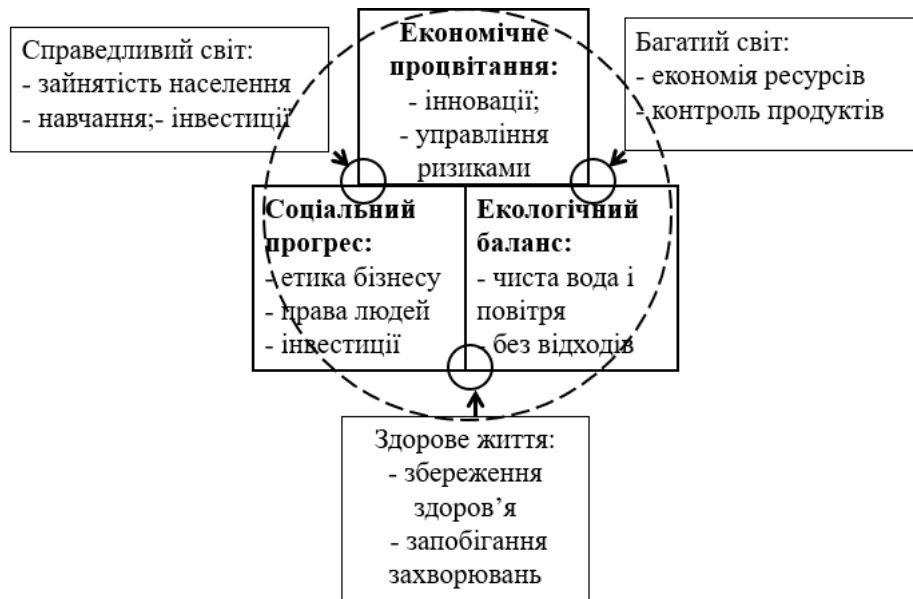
Справедливий світ:
- зайнятість населення
- навчання;- інвестиції

Економічне процвітання:
- інновації;
- управління ризиками

Багатий світ:
- економія ресурсів
- контроль продуктів

Соціальний прогрес:
- етика бізнесу
- права людей
- інвестиції

Екологічний баланс:
- чиста вода і повітря
- без відходів

Здорове життя:
- збереження здоров'я
- запобігання захворювань